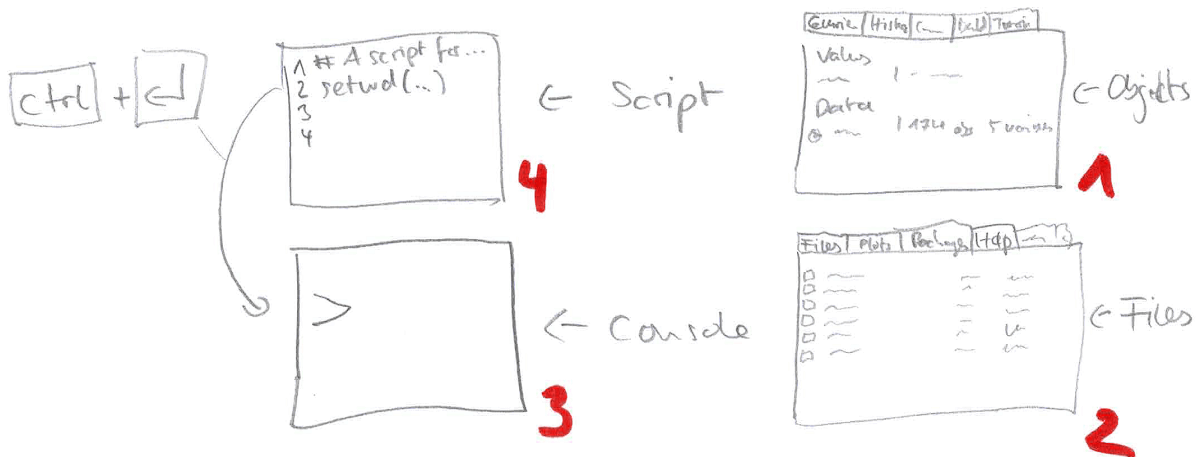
ctrl + ⏎

1 # A script for...
2 setwd(...)
3
4

← Script

4

>

← Console

3

Environ | History | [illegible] | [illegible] | Tutorial

Values
1 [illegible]

Data
1 1714 obs 5 variables

← Objects

1

Files | Plots | Packages | Help | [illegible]

← Files

2